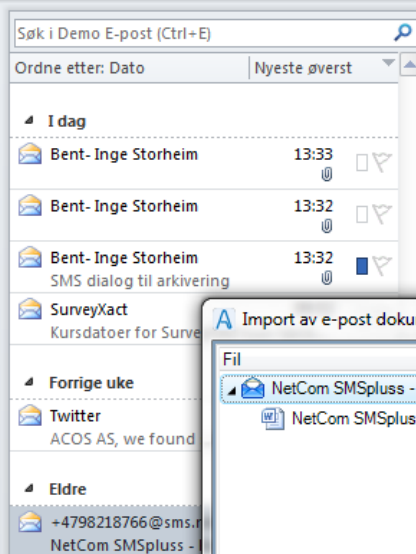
Søk i Demo E-post (Ctrl+E)

Ordne etter: Dato

Nyeste øverst

I dag

Bent- Inge Storheim 13:33

Bent- Inge Storheim 13:32

Bent- Inge Storheim 13:32

SMS dialog til arkivering

SurveyXact

Kursdatoer for Surve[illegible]

Forrige uke

Twitter

ACOS AS, we found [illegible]

Eldre

+4798218766@sms.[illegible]

NetCom SMSpluss - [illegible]

Import av e-post doku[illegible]

Fil

NetCom SMSpluss - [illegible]

NetCom SMSplus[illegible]